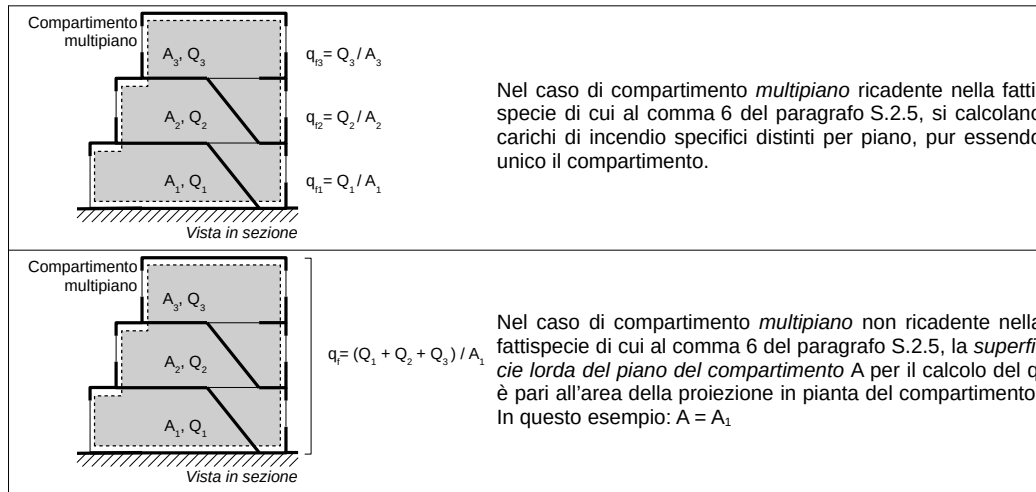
Compartimento multipiano

$A_3$, $Q_3$

$q_{f3} = Q_3 / A_3$

$A_2$, $Q_2$

$q_{f2} = Q_2 / A_2$

$A_1$, $Q_1$

$q_{f1} = Q_1 / A_1$

Vista in sezione

Nel caso di compartimento *multipiano* ricadente nella fatti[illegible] specie di cui al comma 6 del paragrafo S.2.5, si calcolano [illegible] carichi di incendio specifici distinti per piano, pur essendo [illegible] unico il compartimento.

Compartimento multipiano

$A_3$, $Q_3$

$A_2$, $Q_2$

$A_1$, $Q_1$

$q_f = (Q_1 + Q_2 + Q_3) / A_1$

Vista in sezione

Nel caso di compartimento *multipiano* non ricadente nella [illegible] fattispecie di cui al comma 6 del paragrafo S.2.5, la *superfi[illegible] cie lorda del piano del compartimento* A per il calcolo del q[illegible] è pari all'area della proiezione in pianta del compartimento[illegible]
In questo esempio: $A = A_1$